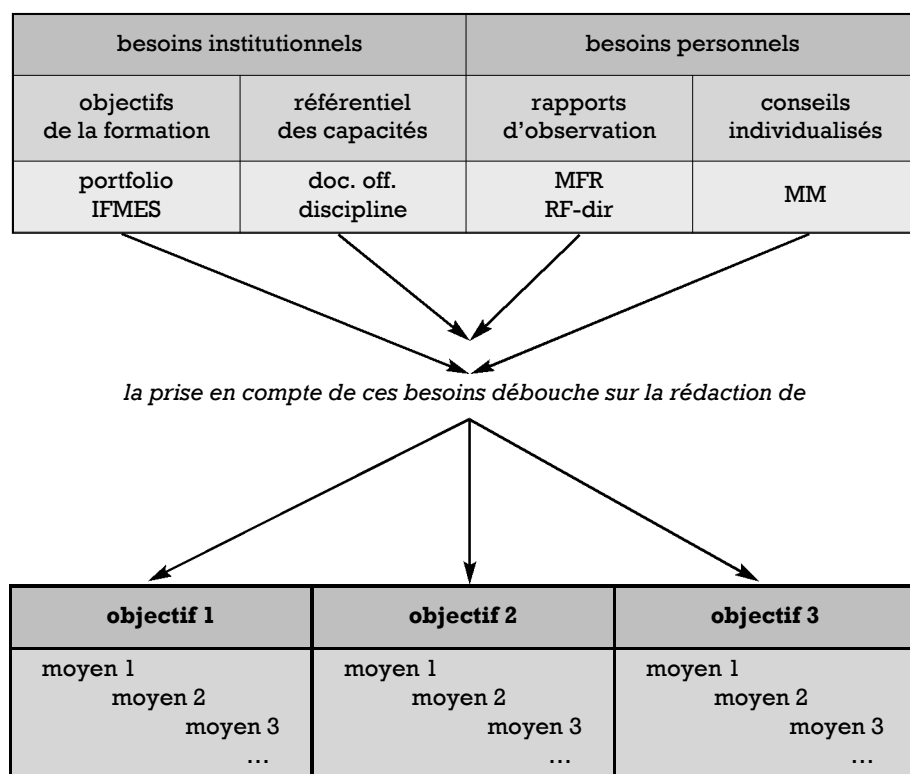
| besoins institutionnels | | besoins personnels | |
|---|---|---|---|
| objectifs de la formation | référentiel des capacités | rapports d'observation | conseils individualisés |
| portfolio IFMES | doc. off. discipline | MFR RF-dir | MM |

*la prise en compte de ces besoins débouche sur la rédaction de*

| **objectif 1** | **objectif 2** | **objectif 3** |
|---|---|---|
| moyen 1 moyen 2 moyen 3 … | moyen 1 moyen 2 moyen 3 … | moyen 1 moyen 2 moyen 3 … |